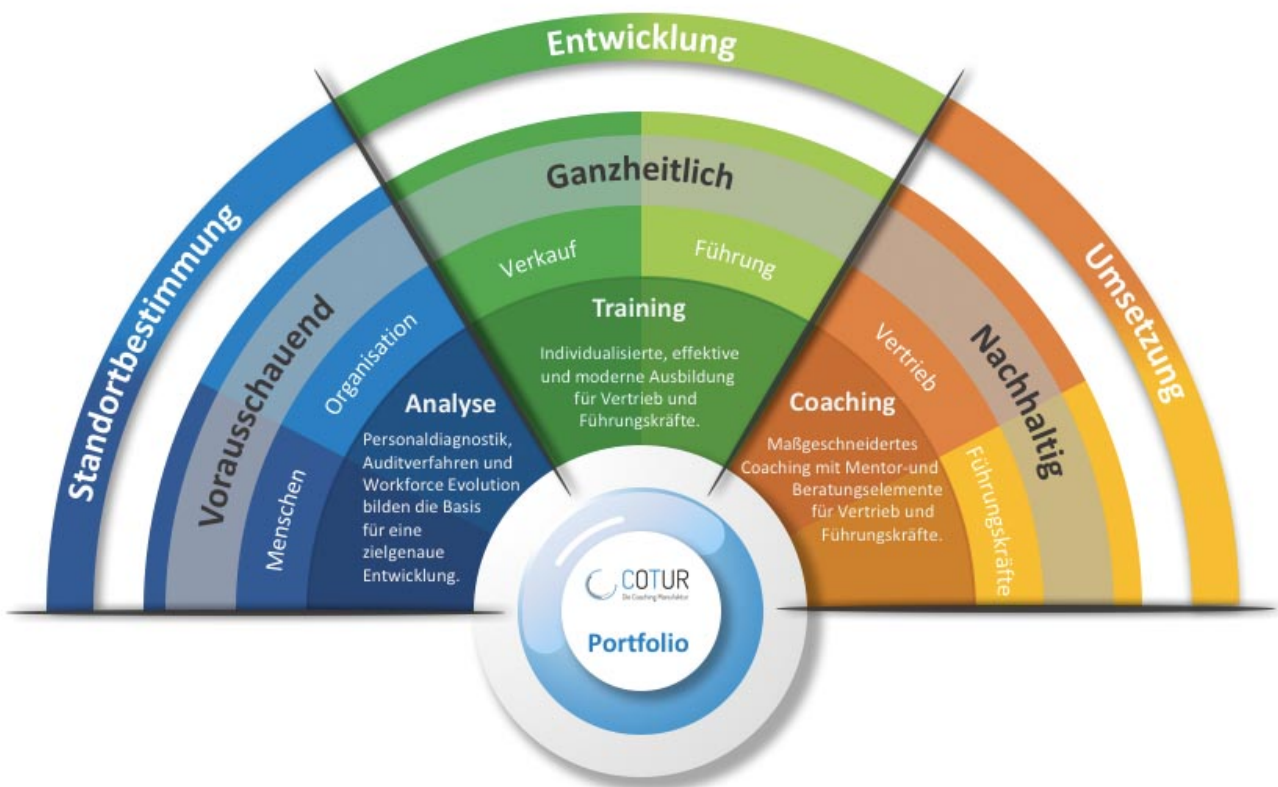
Entwicklung

Standortbestimmung

Umsetzung

Ganzheitlich

Vorausschauend

Nachhaltig

Verkauf

Führung

Organisation

Menschen

Vertrieb

Führungskräfte

Training

Individualisierte, effektive und moderne Ausbildung für Vertrieb und Führungskräfte.

Analyse

Personaldiagnostik, Auditverfahren und Workforce Evolution bilden die Basis für eine zielgenaue Entwicklung.

Coaching

Maßgeschneidertes Coaching mit Mentor-und Beratungselemente für Vertrieb und Führungskräfte.

COTUR

Die Coaching Manufaktur

Portfolio